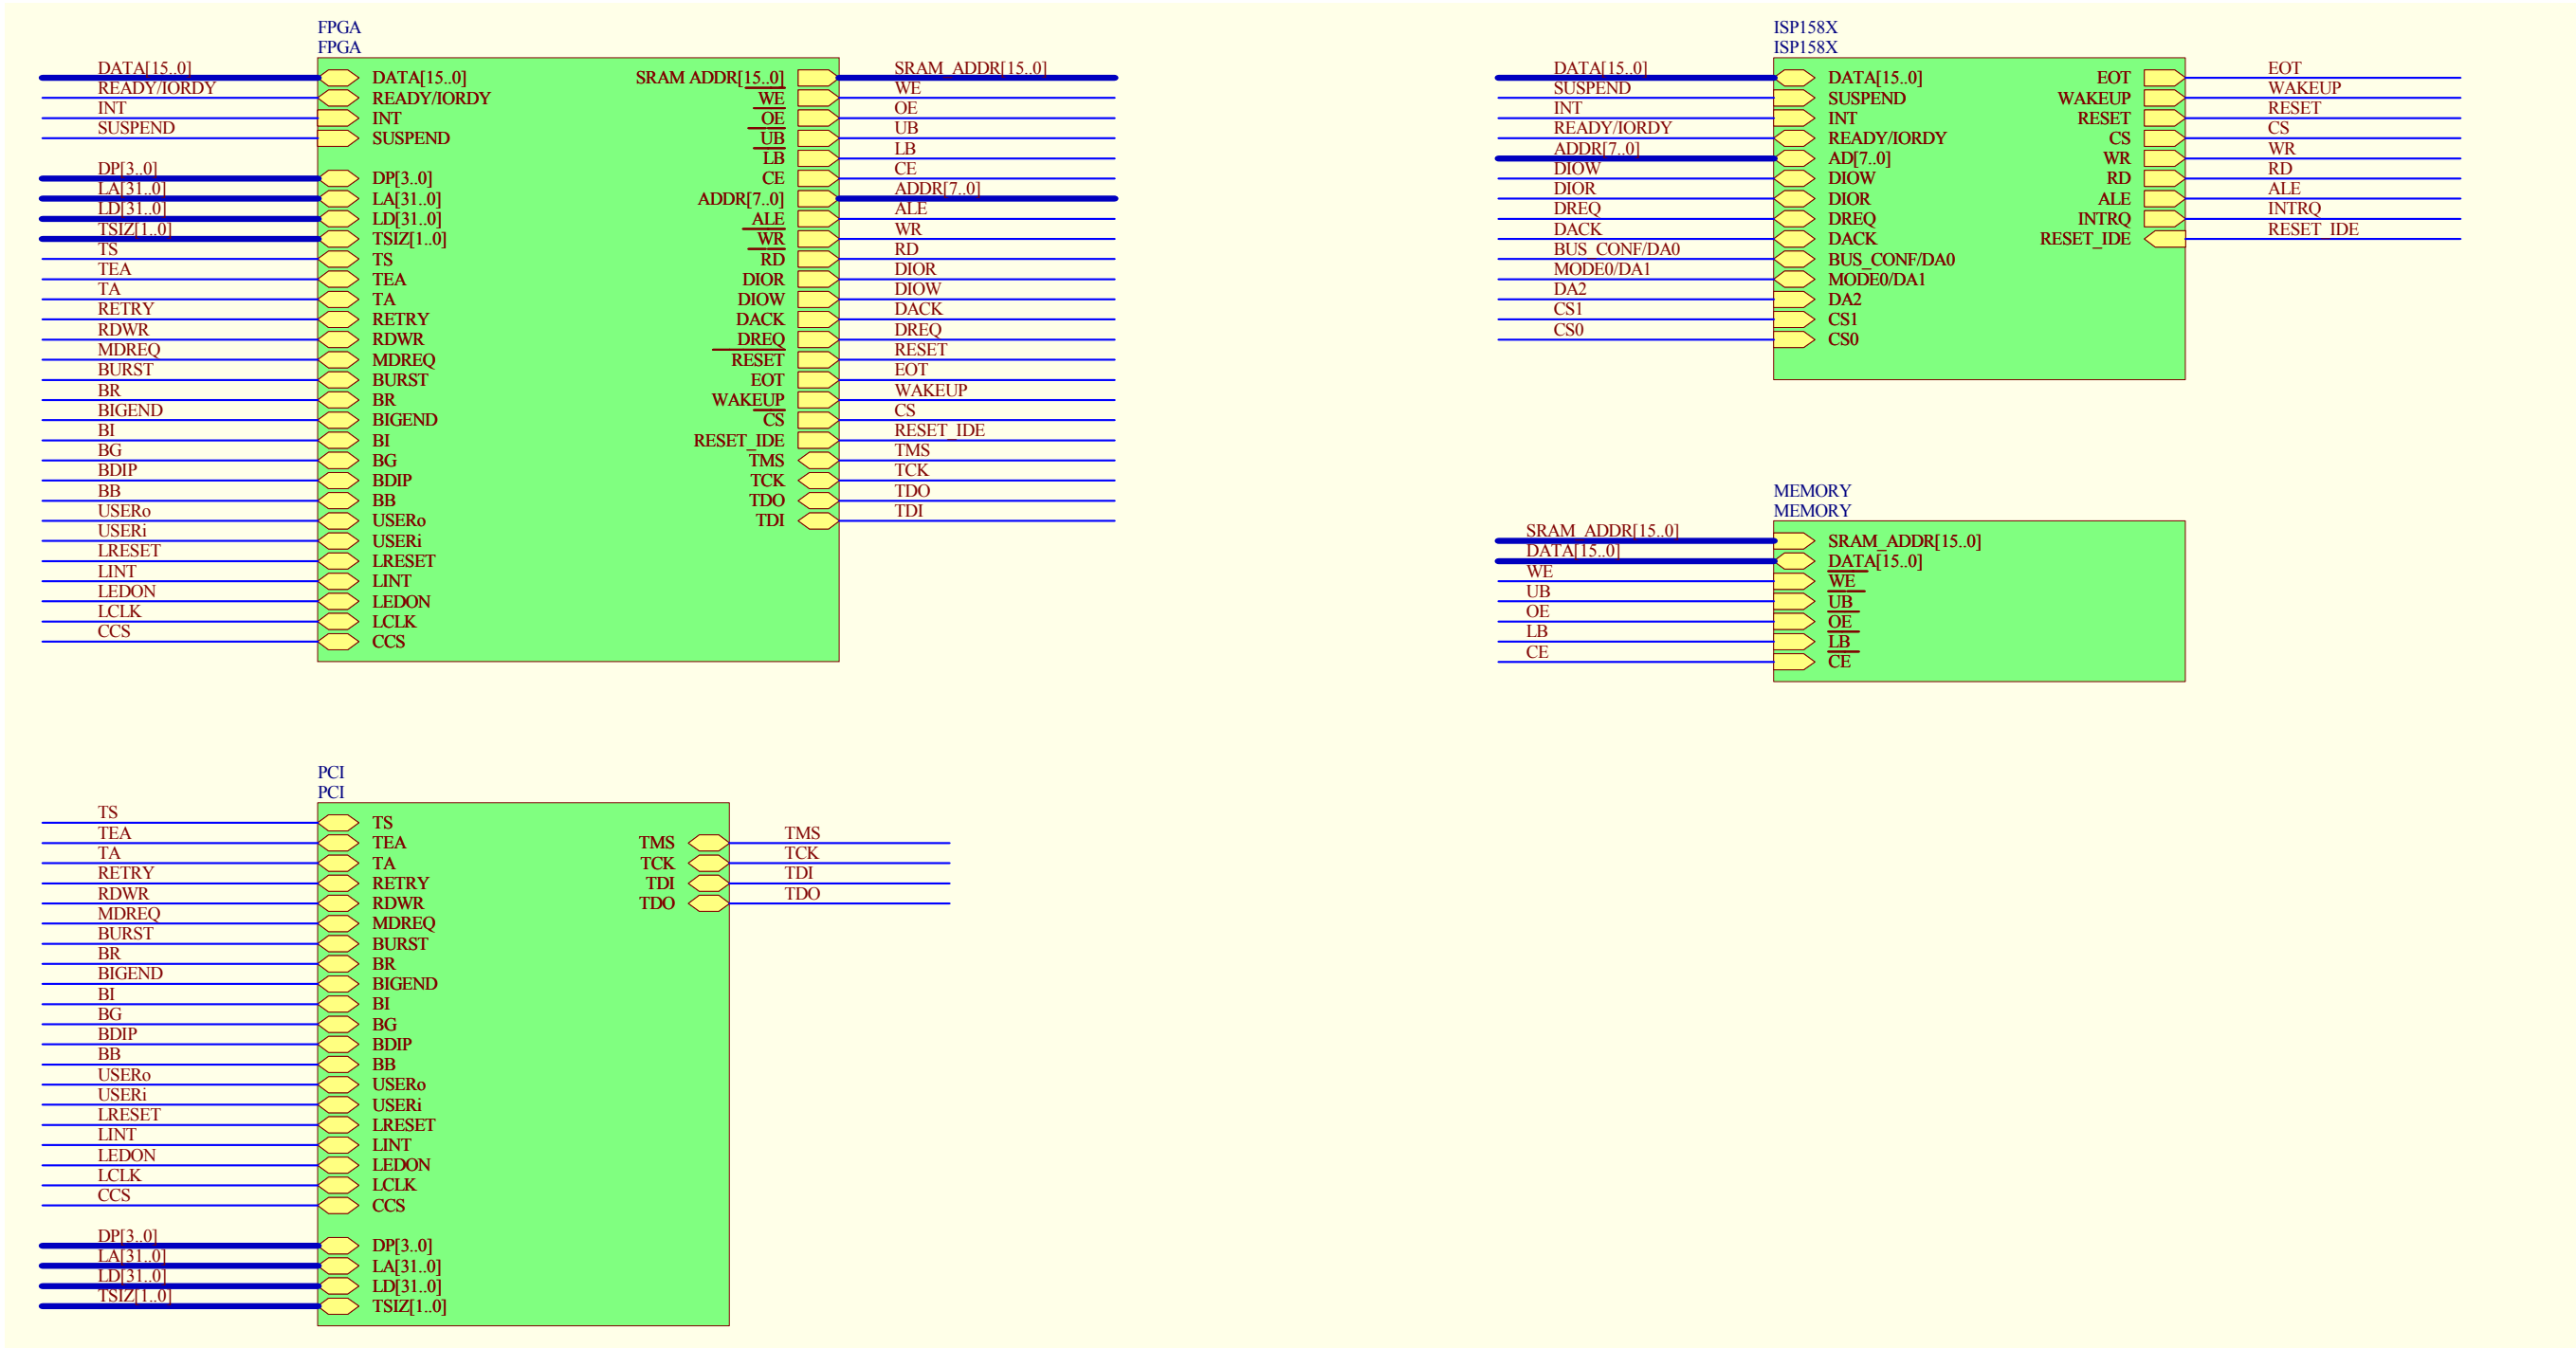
FPGA
FPGA

DATA[15..0]
READY/IORDY
INT
SUSPEND
DP[3..0]
LA[31..0]
LD[31..0]
TSIZ[1..0]
TS
TEA
TA
RETRY
RDWR
MDREQ
BURST
BR
BIGEND
BI
BG
BDIP
BB
USERo
USERi
LRESET
LINT
LEDON
LCLK
CCS

DATA[15..0]
READY/IORDY
INT
SUSPEND
DP[3..0]
LA[31..0]
LD[31..0]
TSIZ[1..0]
TS
TEA
TA
RETRY
RDWR
MDREQ
BURST
BR
BIGEND
BI
BG
BDIP
BB
USERo
USERi
LRESET
LINT
LEDON
LCLK
CCS

SRAM ADDR[15..0]
WE
OE
UB
LB
CE
ADDR[7..0]
ALE
WR
RD
DIOR
DIOW
DACK
DREQ
RESET
EOT
WAKEUP
CS
RESET_IDE
TMS
TCK
TDO
TDI

SRAM_ADDR[15..0]
WE
OE
UB
LB
CE
ADDR[7..0]
ALE
WR
RD
DIOR
DIOW
DACK
DREQ
RESET
EOT
WAKEUP
CS
RESET_IDE
TMS
TCK
TDO
TDI

ISP158X
ISP158X

DATA[15..0]
SUSPEND
INT
READY/IORDY
ADDR[7..0]
DIOW
DIOR
DREQ
DACK
BUS_CONF/DA0
MODE0/DA1
DA2
CS1
CS0

DATA[15..0]
SUSPEND
INT
READY/IORDY
AD[7..0]
DIOW
DIOR
DREQ
DACK
BUS_CONF/DA0
MODE0/DA1
DA2
CS1
CS0

EOT
WAKEUP
RESET
CS
WR
RD
ALE
INTRQ
RESET_IDE

EOT
WAKEUP
RESET
CS
WR
RD
ALE
INTRQ
RESET_IDE

MEMORY
MEMORY

SRAM_ADDR[15..0]
DATA[15..0]
WE
UB
OE
LB
CE

SRAM_ADDR[15..0]
DATA[15..0]
WE
UB
OE
LB
CE

PCI
PCI

TS
TEA
TA
RETRY
RDWR
MDREQ
BURST
BR
BIGEND
BI
BG
BDIP
BB
USERo
USERi
LRESET
LINT
LEDON
LCLK
CCS
DP[3..0]
LA[31..0]
LD[31..0]
TSIZ[1..0]

TS
TEA
TA
RETRY
RDWR
MDREQ
BURST
BR
BIGEND
BI
BG
BDIP
BB
USERo
USERi
LRESET
LINT
LEDON
LCLK
CCS
DP[3..0]
LA[31..0]
LD[31..0]
TSIZ[1..0]

TMS
TCK
TDI
TDO

TMS
TCK
TDI
TDO